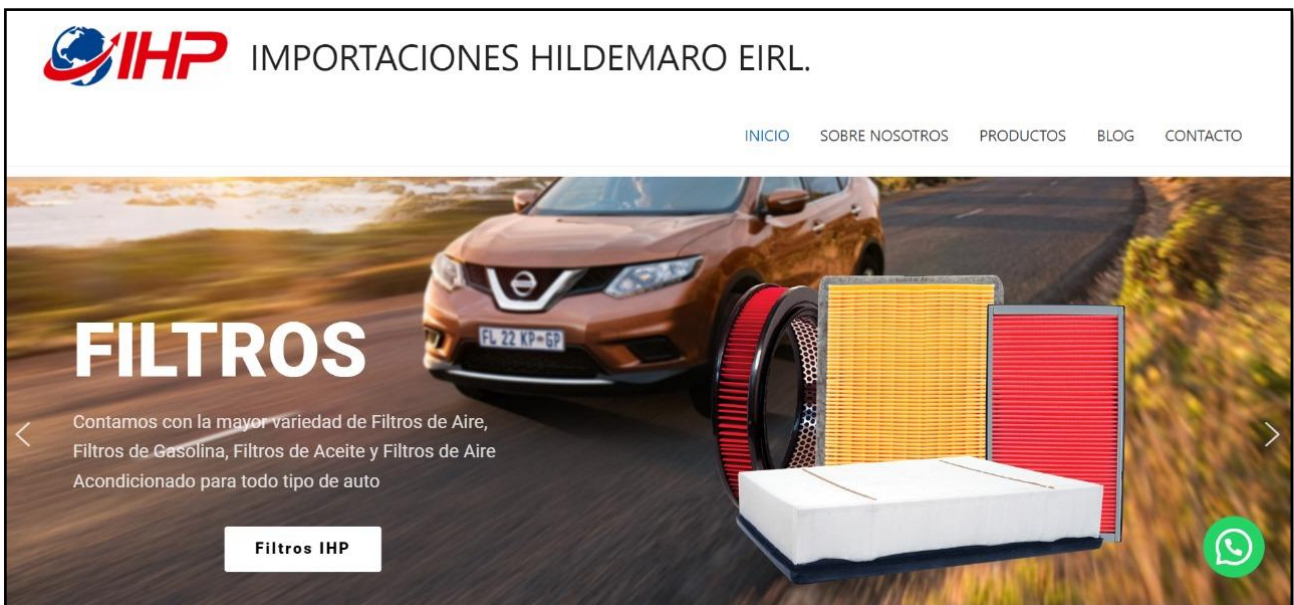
IHP IMPORTACIONES HILDEMARO EIRL.

INICIO SOBRE NOSOTROS PRODUCTOS BLOG CONTACTO

FL 22 KP-GP

FILTROS

Contamos con la mayor variedad de Filtros de Aire, Filtros de Gasolina, Filtros de Aceite y Filtros de Aire Acondicionado para todo tipo de auto

Filtros IHP